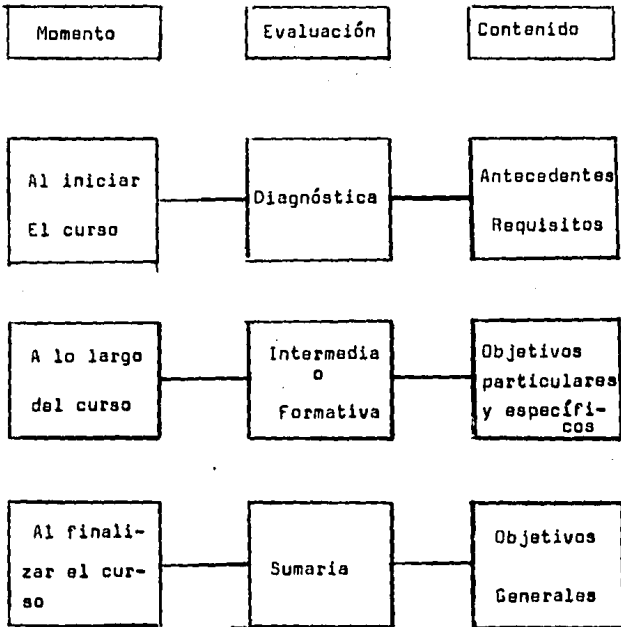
Momento

Evaluación

Contenido

Al iniciar El curso

Diagnóstica

Antecedentes Requisitos

A lo largo del curso

Intermedia o Formativa

Objetivos particulares y específicos

Al finalizar el curso

Sumaria

Objetivos Generales